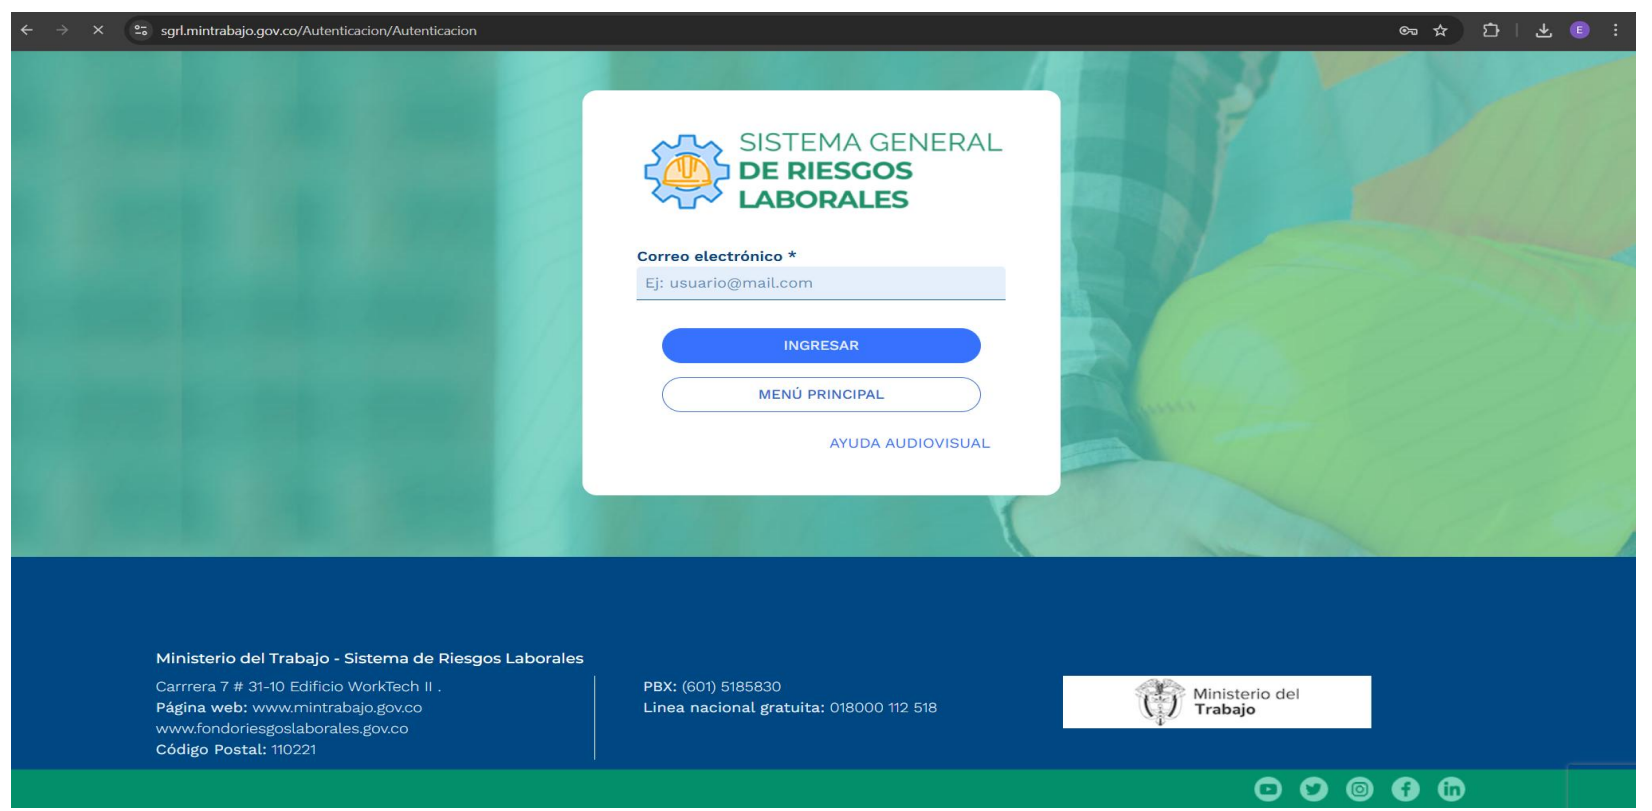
sgrl.mintrabajo.gov.co/Autenticacion/Autenticacion

E

SISTEMA GENERAL DE RIESGOS LABORALES

Correo electrónico *

Ej: usuario@mail.com

INGRESAR

MENÚ PRINCIPAL

AYUDA AUDIOVISUAL

Ministerio del Trabajo - Sistema de Riesgos Laborales

Carrrera 7 # 31-10 Edificio WorkTech II .
Página web: www.mintrabajo.gov.co
www.fondoriesgoslaborales.gov.co
Código Postal: 110221

PBX: (601) 5185830
Linea nacional gratuita: 018000 112 518

Ministerio del Trabajo